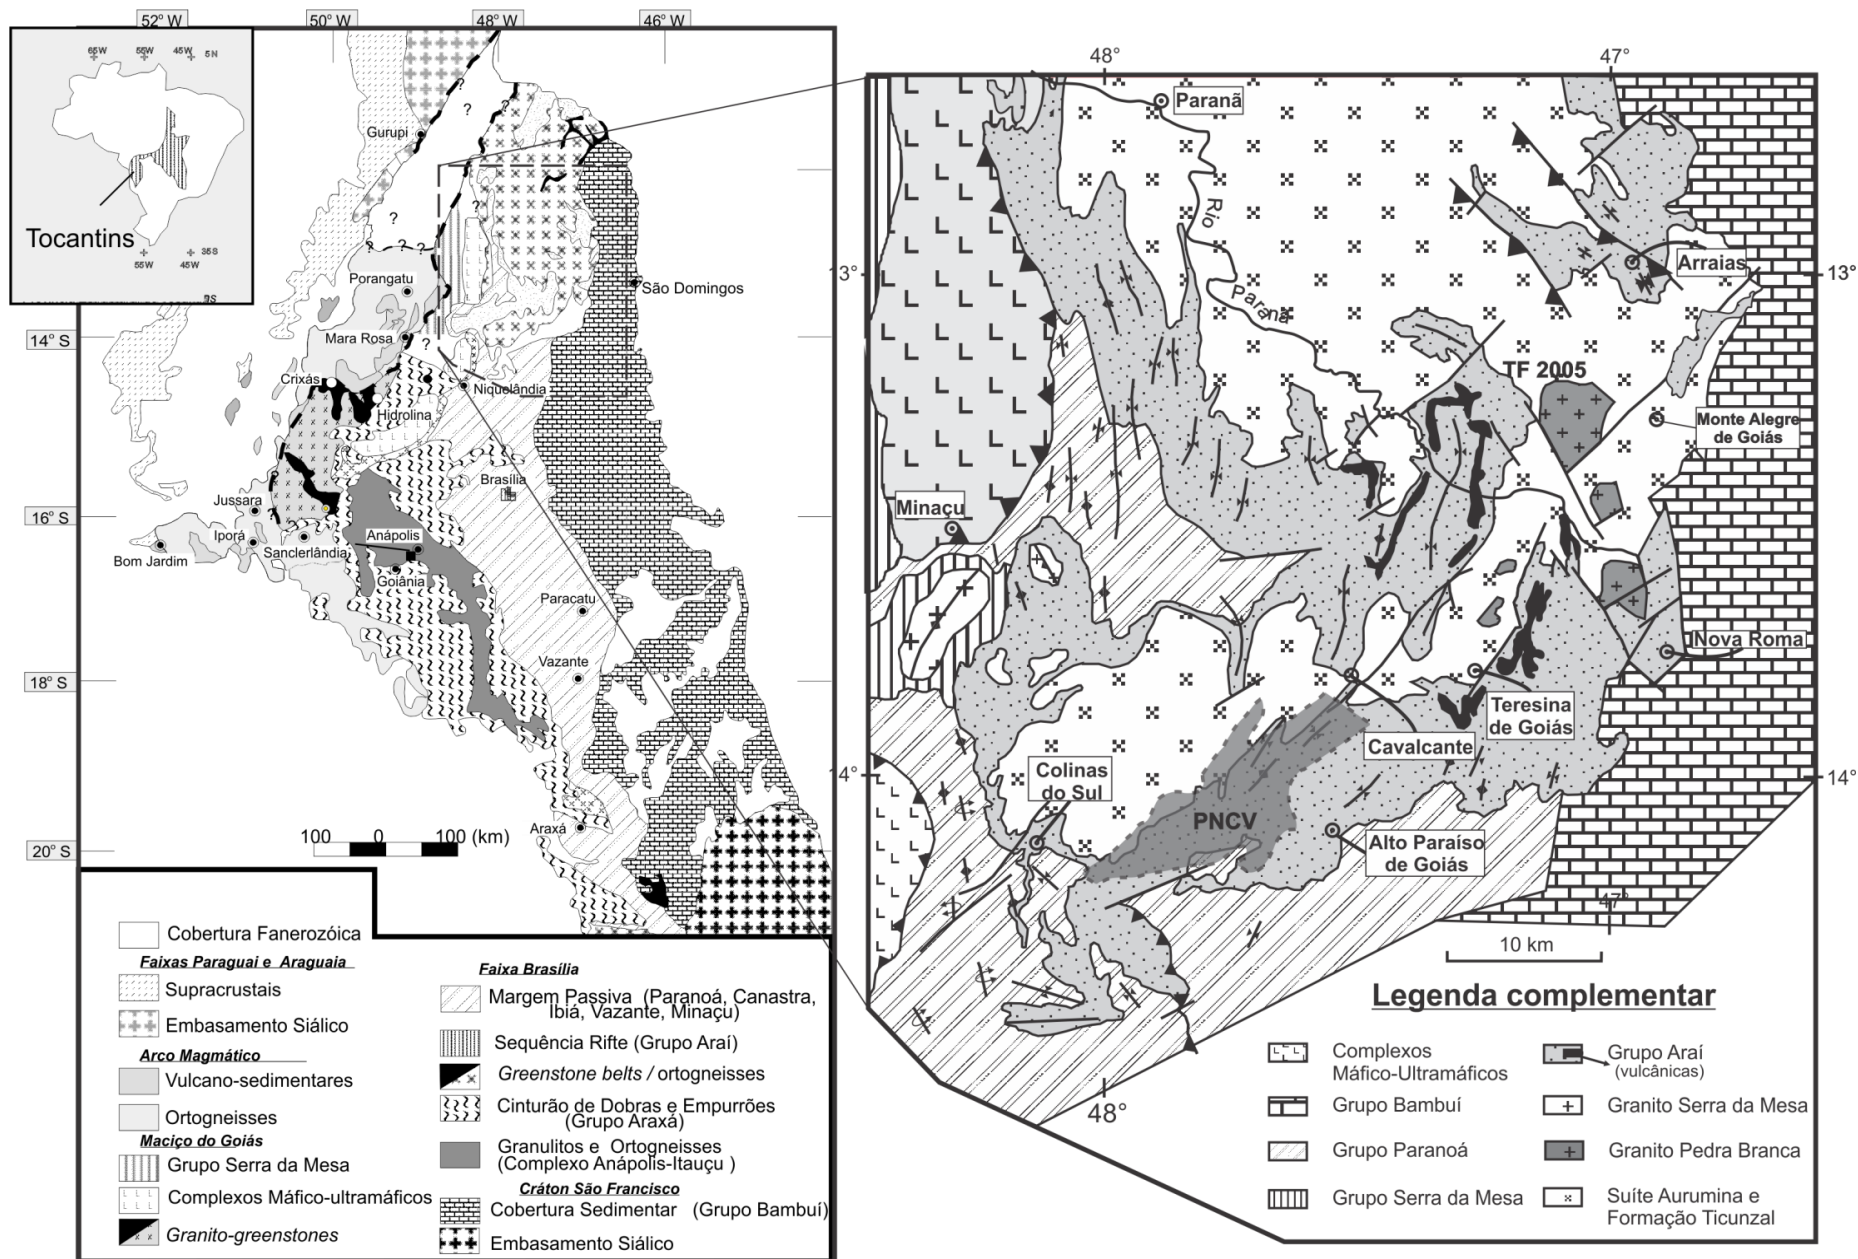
52° W 50° W 48° W 46° W

65W 55W 45W 5N

Tocantins

55W 45W 35S

14° S
16° S
18° S
20° S

Gurupi
?
?
?
?
?
Porangatu
São Domingos
Mara Rosa
?
Crixás
Niquelândia
Hidrolina
Brasília
Jussara
Iporá
Sanclerlândia
Bom Jardim
Anápolis
Goiânia
Paracatu
Vazante
Araxá

100 0 100 (km)

Cobertura Fanerozóica
Faixas Paraguai e Araguaia
Supracrustais
Embasamento Siálico
Arco Magmático
Vulcano-sedimentares
Ortogneisses
Maciço do Goiás
Grupo Serra da Mesa
Complexos Máfico-ultramáficos
Granito-greenstones

Faixa Brasília
Margem Passiva (Paranoá, Canastra, Ibiá, Vazante, Minaçu)
Sequência Rifte (Grupo Araí)
Greenstone belts / ortogneisses
Cinturão de Dobras e Empurrões (Grupo Araxá)
Granulitos e Ortogneisses (Complexo Anápolis-Itauçu )
Cráton São Francisco
Cobertura Sedimentar (Grupo Bambuí)
Embasamento Siálico

48° 47°
Paranã
Rio Paraná
Arraias
13°
TF 2005
Monte Alegre de Goiás
Minaçu
Nova Roma
Teresina de Goiás
Cavalcante
Colinas do Sul
PNCV
Alto Paraíso de Goiás
14°
47°
10 km
48°

Legenda complementar
Complexos Máfico-Ultramáficos
Grupo Bambuí
Grupo Paranoá
Grupo Serra da Mesa
Grupo Araí (vulcânicas)
Granito Serra da Mesa
Granito Pedra Branca
Suíte Aurumina e Formação Ticunzal